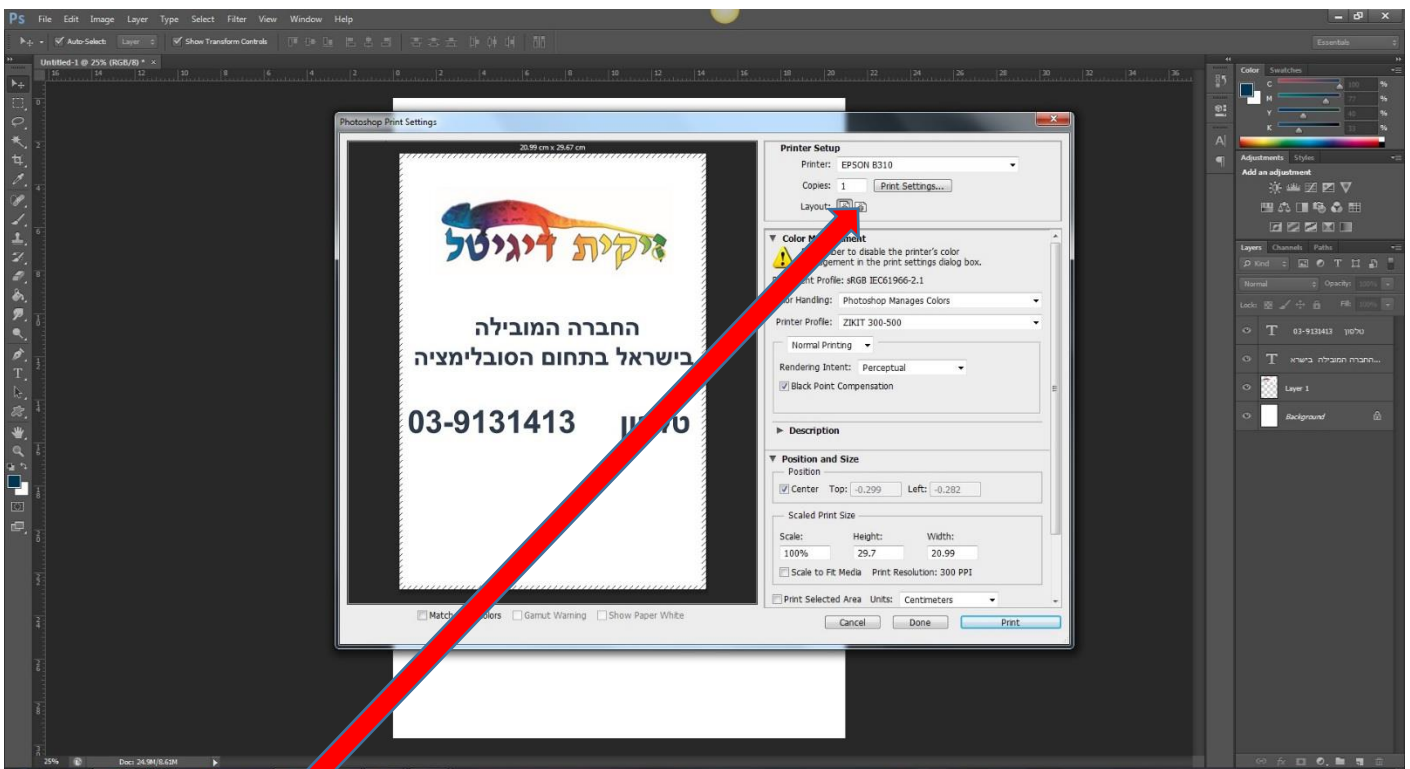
Ps File Edit Image Layer Type Select Filter View Window Help

Auto-Select: Layer Show Transform Controls

Essentials

Untitled-1 @ 25% (RGB/8) * ×

16 14 12 10 8 6 4 2 0 2 4 6 8 10 12 14 16 18 20 22 24 26 28 30 32 34 36

Photoshop Print Settings

20.99 cm x 29.67 cm

זיקית דיגיטל

החברה המובילה
בישראל בתחום הסובלימציה

03-9131413 טלפון

Match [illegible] Colors Gamut Warning Show Paper White

Printer Setup
Printer: EPSON B310
Copies: 1 Print Settings...
Layout:

▼ Color M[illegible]ment
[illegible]ber to disable the printer's color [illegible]gement in the print settings dialog box.
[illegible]nt Profile: sRGB IEC61966-2.1
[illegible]or Handling: Photoshop Manages Colors
Printer Profile: ZIKIT 300-500
Normal Printing
Rendering Intent: Perceptual
Black Point Compensation

► Description

▼ Position and Size
Position
Center Top: -0.299 Left: -0.282
Scaled Print Size
Scale: Height: Width:
100% 29.7 20.99
Scale to Fit Media Print Resolution: 300 PPI
Print Selected Area Units: Centimeters

Cancel Done Print

Color Swatches
C 100 %
M 77 %
Y 40 %
K 33 %

Adjustments Styles
Add an adjustment

Layers Channels Paths
Kind
Normal Opacity: 100%
Lock: Fill: 100%
T 03-9131413 טלפון
T החברה המובילה בישרא...
Layer 1
Background

25% Doc: 24.9M/8.61M